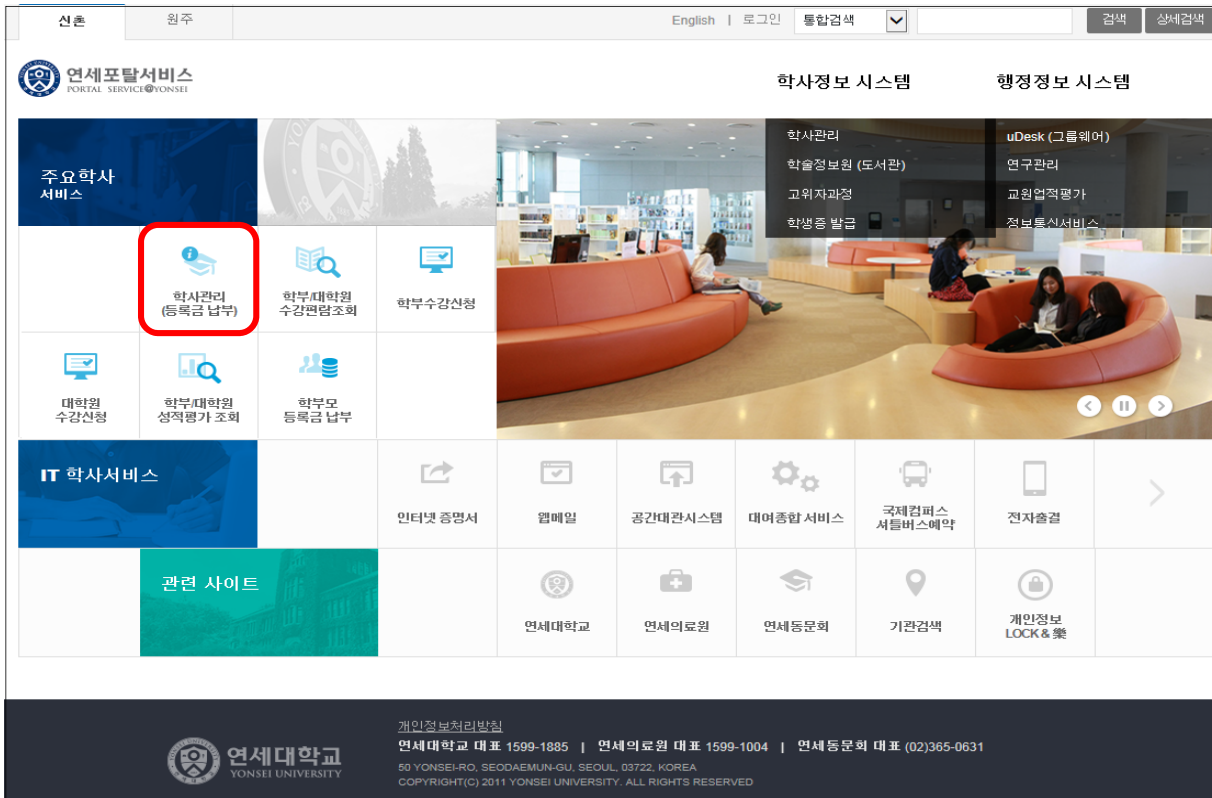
신촌 원주

English | 로그인 통합검색 검색 상세검색

연세포탈서비스
PORTAL SERVICE@YONSEI

학사정보 시스템 행정정보 시스템

주요학사
서비스

학사관리
학술정보원 (도서관)
고위자과정
학생증 발급

uDesk (그룹웨어)
연구관리
교원업적평가
정보통신서비스

학사관리
(등록금 납부)

학부/대학원
수강편람조회

학부수강신청

대학원
수강신청

학부/대학원
성적평가 조회

학부모
등록금 납부

IT 학사서비스

인터넷 증명서
웹메일
공간대관시스템
대여종합 서비스
국제캠퍼스
셔틀버스예약
전자출결

관련 사이트

연세대학교
연세의료원
연세동문회
기관검색
개인정보
LOCK & 樂

연세대학교
YONSEI UNIVERSITY

개인정보처리방침
연세대학교 대표 1599-1885 | 연세의료원 대표 1599-1004 | 연세동문회 대표 (02)365-0631
50 YONSEI-RO, SEODAEMUN-GU, SEOUL, 03722, KOREA
COPYRIGHT(C) 2011 YONSEI UNIVERSITY. ALL RIGHTS RESERVED